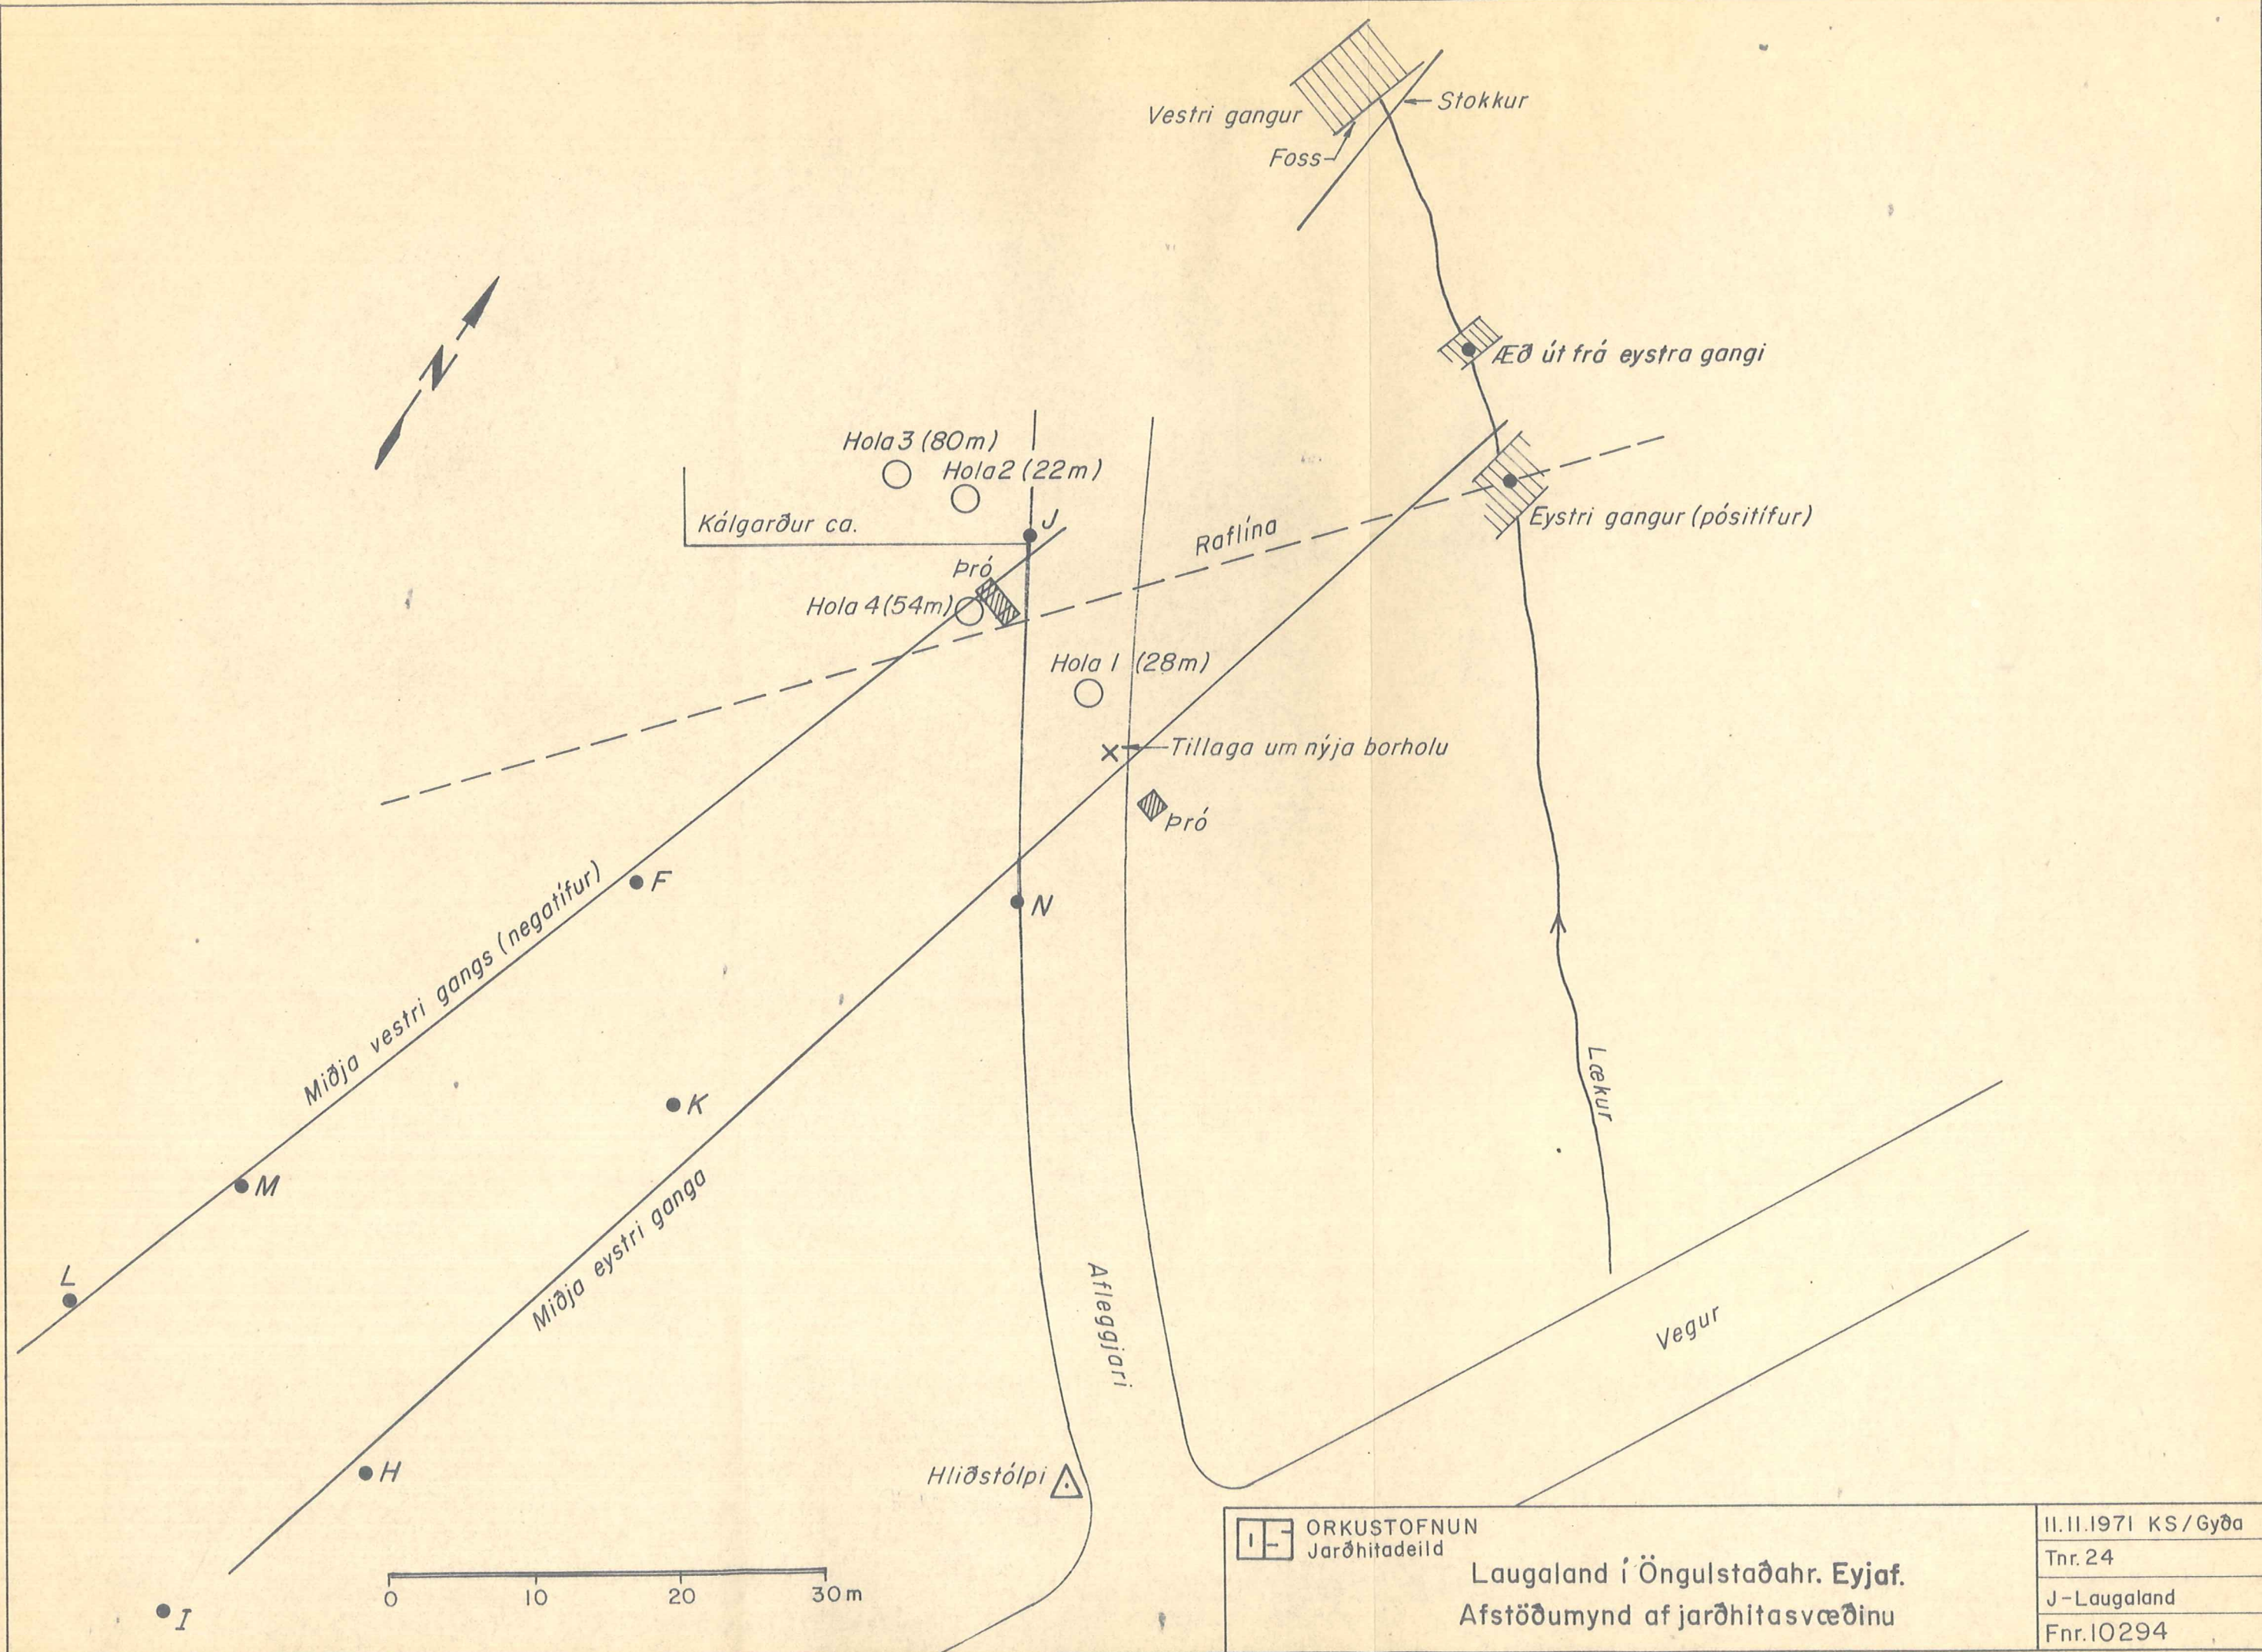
Vestri gangur

Stokkur

Foss

Æð út frá eystra gangi

N

Hola 3 (80m)

Hola 2 (22m)

Kálgarður ca.

J

Rafllína

Eystri gangur (pósitífur)

Þró

Hola 4 (54m)

Hola 1 (28m)

Tillaga um nýja borholu

Þró

F

N

Miðja vestri gangs (negatífur)

K

Lækur

M

Miðja eystri ganga

L

Aflegjari

Vegur

H

Hliðstólpi

0 10 20 30m

I

ORKUSTOFNUN
Jarðhitadeild

Laugaland í Öngulstaðahr. Eyjaf.
Afstöðumynd af jarðhitasvæðinu

| 11.11.1971 KS/Gyða |
|---|
| Tnr. 24 |
| J-Laugaland |
| Fnr. 10294 |